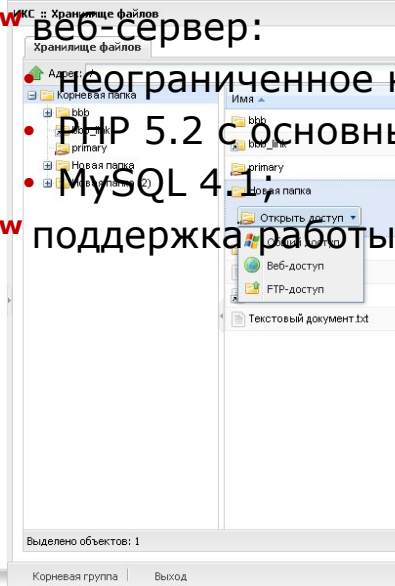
ИКС :: Хранилище файлов
Хранилище файлов
веб-сервер:
Адрес
неограниченное к
Корневая папка
Имя
bbb
bbb
bbb_lnk
PHP 5.2 с основны
primary
primary
Новая папка
Новая папка
MySQL 4.1;
Новая папка (2)
Открыть доступ
поддержка работы
Общий доступ
Веб-доступ
FTP-доступ
Текстовый документ.txt
Выделено объектов: 1
Корневая группа
Выход